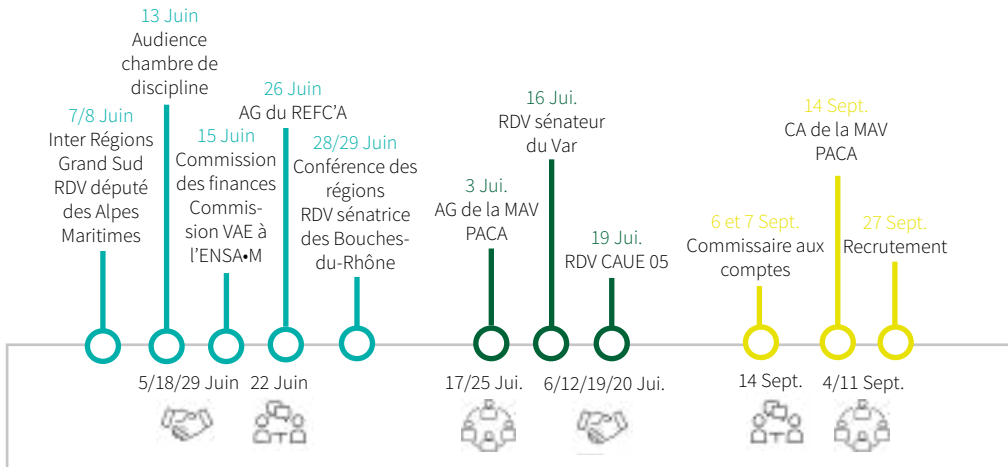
13 Juin
Audience chambre de discipline

7/8 Juin
Inter Régions Grand Sud RDV député des Alpes Maritimes

15 Juin
Commission des finances Commission VAE à l'ENSA•M

26 Juin
AG du REFC'A

28/29 Juin
Conférence des régions RDV sénatrice des Bouches-du-Rhône

3 Jui.
AG de la MAV PACA

16 Jui.
RDV sénateur du Var

19 Jui.
RDV CAUE 05

6 et 7 Sept.
Commissaire aux comptes

14 Sept.
CA de la MAV PACA

27 Sept.
Recrutement

5/18/29 Juin
22 Juin
17/25 Jui.
6/12/19/20 Jui.
14 Sept.
4/11 Sept.